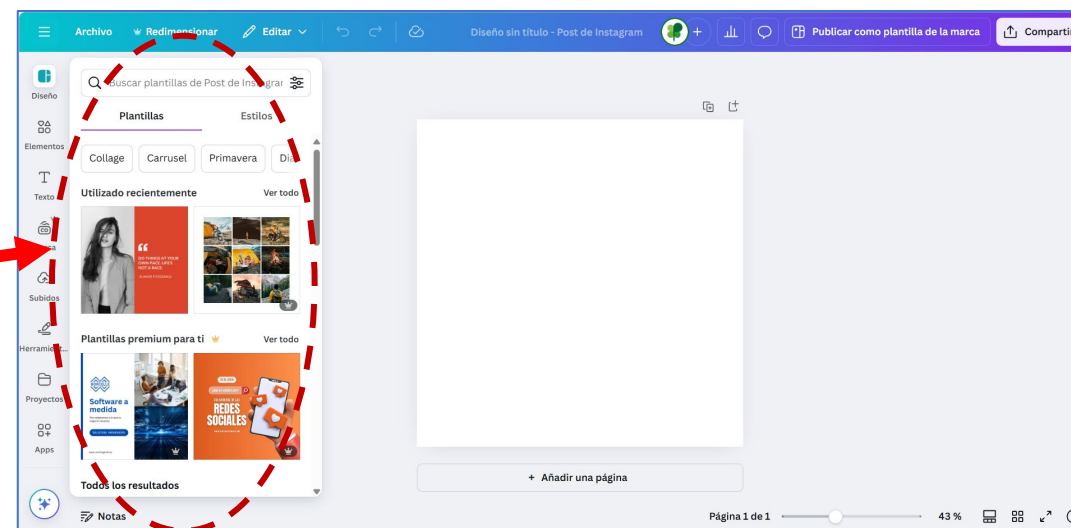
Archivo Redimensionar Editar Diseño sin título - Post de Instagram Publicar como plantilla de la marca Compartir

Diseño
Elementos
Texto
Marca
Subidos
Herramientas
Proyectos
Apps

Buscar plantillas de Post de Instagram

Plantillas Estilos

Collage Carrusel Primavera Día

Utilizado recientemente Ver todo

GO THINGS AT YOUR OWN PACE. LIFE'S NOT A RACE

Plantillas premium para ti Ver todo

Software a medida

REDES SOCIALES

Todos los resultados

Notas

+ Añadir una página

Página 1 de 1 43 %